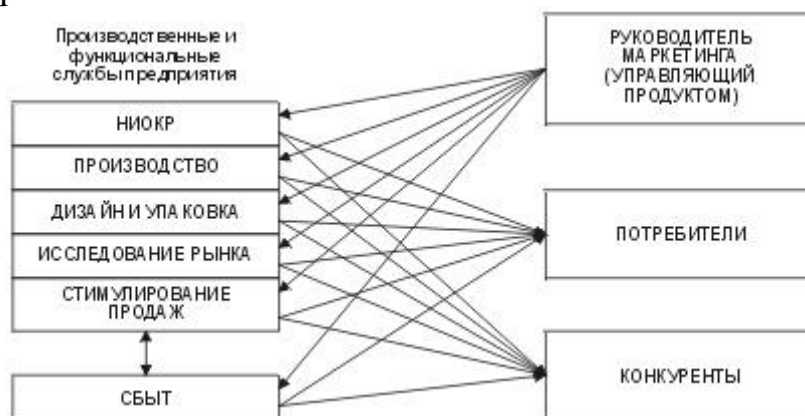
Производственные и функциональные службы предприятия

НИОКР

ПРОИЗВОДСТВО

ДИЗАЙН И УПАКОВКА

ИССЛЕДОВАНИЕ РЫНКА

СТИМУЛИРОВАНИЕ ПРОДАЖ

СБЫТ

РУКОВОДИТЕЛЬ МАРКЕТИНГА (УПРАВЛЯЮЩИЙ ПРОДУКТОМ)

ПОТРЕБИТЕЛИ

КОНКУРЕНТЫ